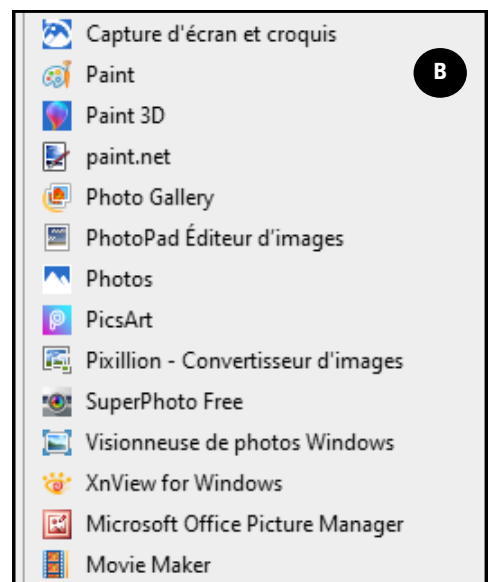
Capture d'écran et croquis
B
Paint
Paint 3D
paint.net
Photo Gallery
PhotoPad Éditeur d'images
Photos
PicsArt
Pixillion - Convertisseur d'images
SuperPhoto Free
Visionneuse de photos Windows
XnView for Windows
Microsoft Office Picture Manager
Movie Maker